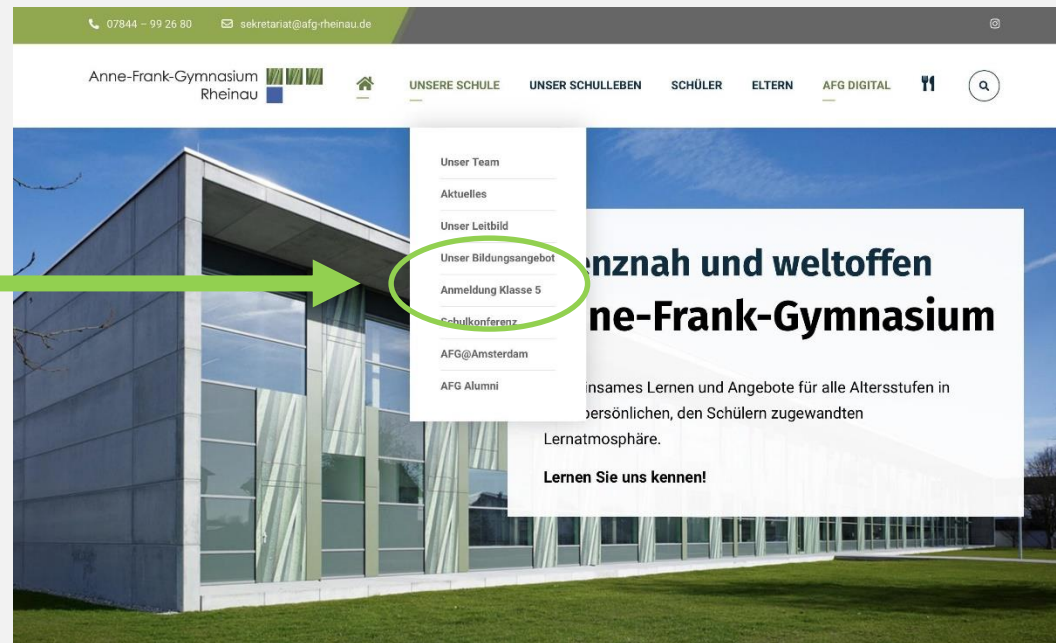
07844 – 99 26 80 sekretariat@afg-rheinau.de

Anne-Frank-Gymnasium Rheinau

UNSERE SCHULE UNSER SCHULLEBEN SCHÜLER ELTERN AFG DIGITAL

Unser Team
Aktuelles
Unser Leitbild
Unser Bildungsangebot
Anmeldung Klasse 5
Schulkonferenz
AFG@Amsterdam
AFG Alumni

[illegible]enznah und weltoffen
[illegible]ne-Frank-Gymnasium

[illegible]insames Lernen und Angebote für alle Altersstufen in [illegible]persönlichen, den Schülern zugewandten Lernatmosphäre.

Lernen Sie uns kennen!